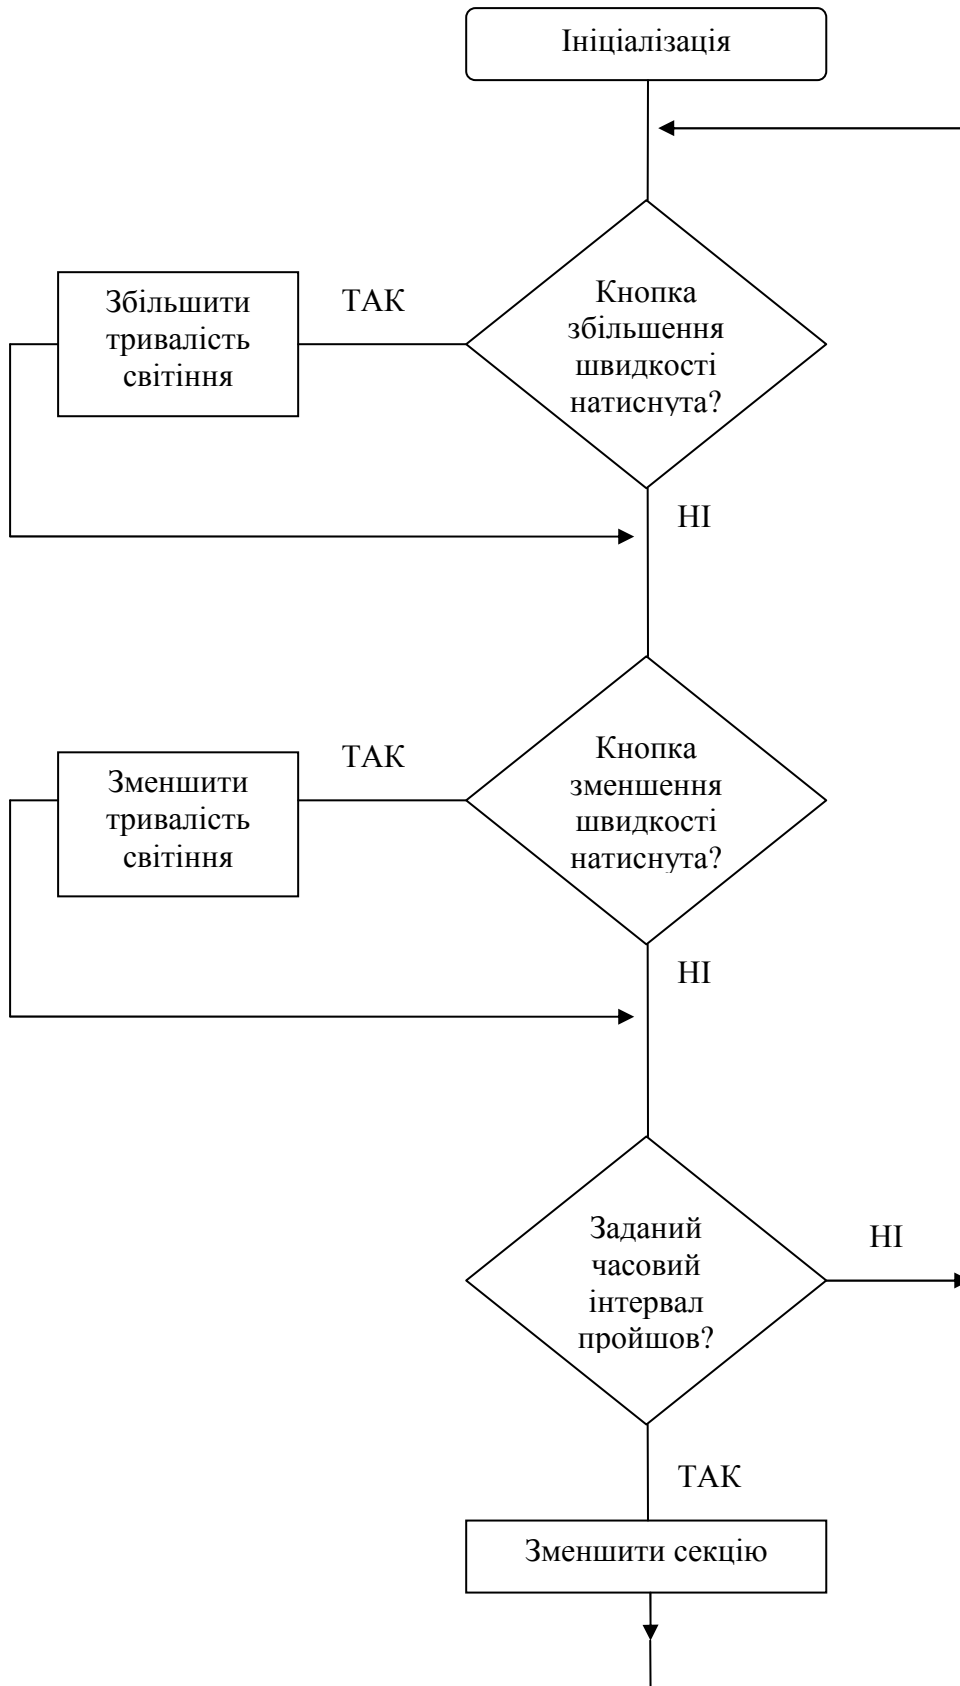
Ініціалізація

Збільшити тривалість світіння

ТАК

Кнопка збільшення швидкості натиснута?

НІ

Зменшити тривалість світіння

ТАК

Кнопка зменшення швидкості натиснута?

НІ

Заданий часовий інтервал пройшов?

НІ

ТАК

Зменшити секцію